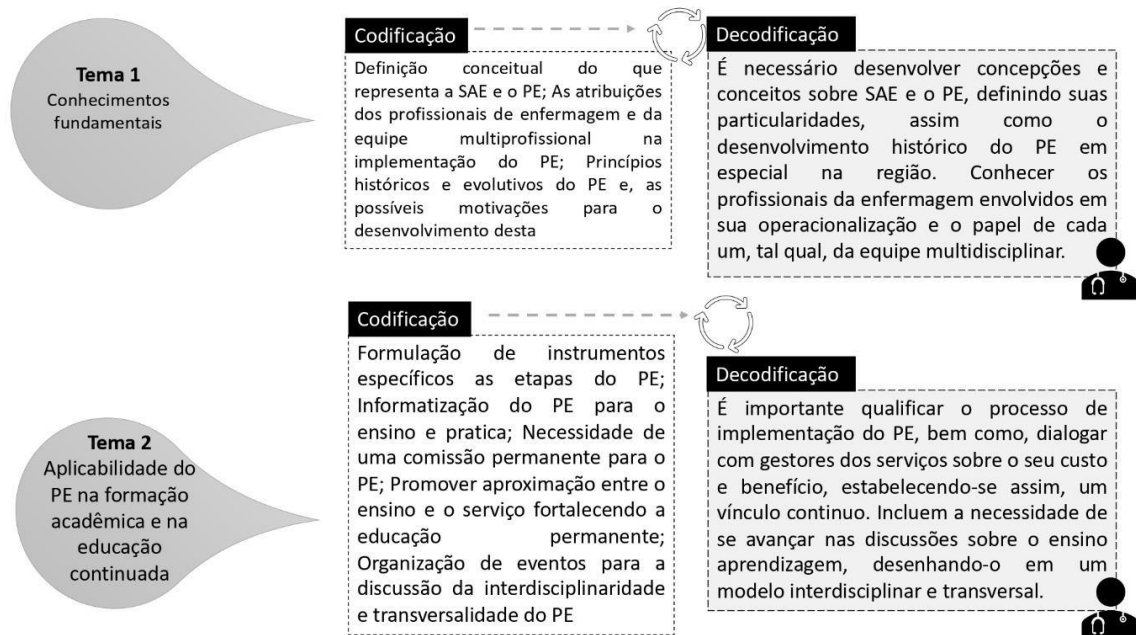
Tema 1
Conhecimentos fundamentais

Codificação

Definição conceitual do que representa a SAE e o PE; As atribuições dos profissionais de enfermagem e da equipe multiprofissional na implementação do PE; Princípios históricos e evolutivos do PE e, as possíveis motivações para o desenvolvimento desta

Decodificação

É necessário desenvolver concepções e conceitos sobre SAE e o PE, definindo suas particularidades, assim como o desenvolvimento histórico do PE em especial na região. Conhecer os profissionais da enfermagem envolvidos em sua operacionalização e o papel de cada um, tal qual, da equipe multidisciplinar.

Tema 2
Aplicabilidade do PE na formação acadêmica e na educação continuada

Codificação

Formulação de instrumentos específicos as etapas do PE; Informatização do PE para o ensino e pratica; Necessidade de uma comissão permanente para o PE; Promover aproximação entre o ensino e o serviço fortalecendo a educação permanente; Organização de eventos para a discussão da interdisciplinaridade e transversalidade do PE

Decodificação

É importante qualificar o processo de implementação do PE, bem como, dialogar com gestores dos serviços sobre o seu custo e benefício, estabelecendo-se assim, um vínculo contínuo. Incluem a necessidade de se avançar nas discussões sobre o ensino aprendizagem, desenhando-o em um modelo interdisciplinar e transversal.